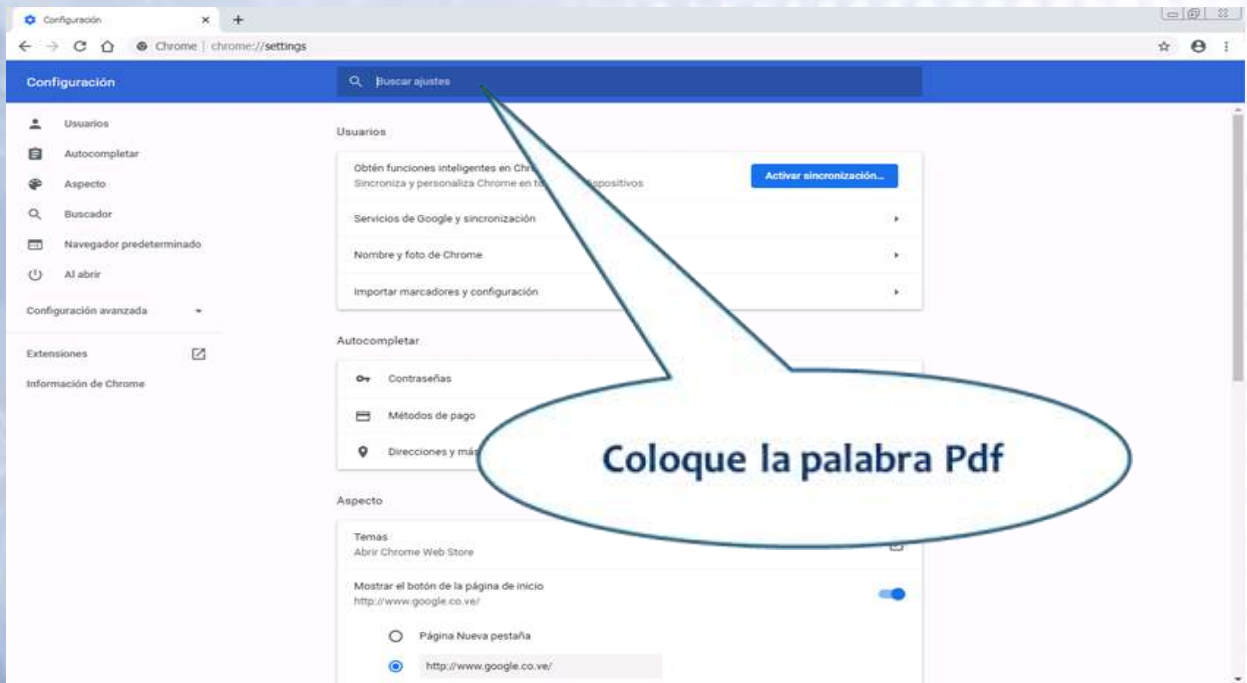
Configuración ×

Chrome | chrome://settings

Configuración

Buscar ajustes

Usuarios
Autocompletar
Aspecto
Buscador
Navegador predeterminado
Al abrir

Configuración avanzada

Extensiones

Información de Chrome

Usuarios

Obtén funciones inteligentes en Chr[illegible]
Sincroniza y personaliza Chrome en to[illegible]spositivos

Activar sincronización...

Servicios de Google y sincronización

Nombre y foto de Chrome

Importar marcadores y configuración

Autocompletar

Contraseñas

Métodos de pago

Direcciones y más

Coloque la palabra Pdf

Aspecto

Temas
Abrir Chrome Web Store

Mostrar el botón de la página de inicio
http://www.google.co.ve/

Página Nueva pestaña

http://www.google.co.ve/